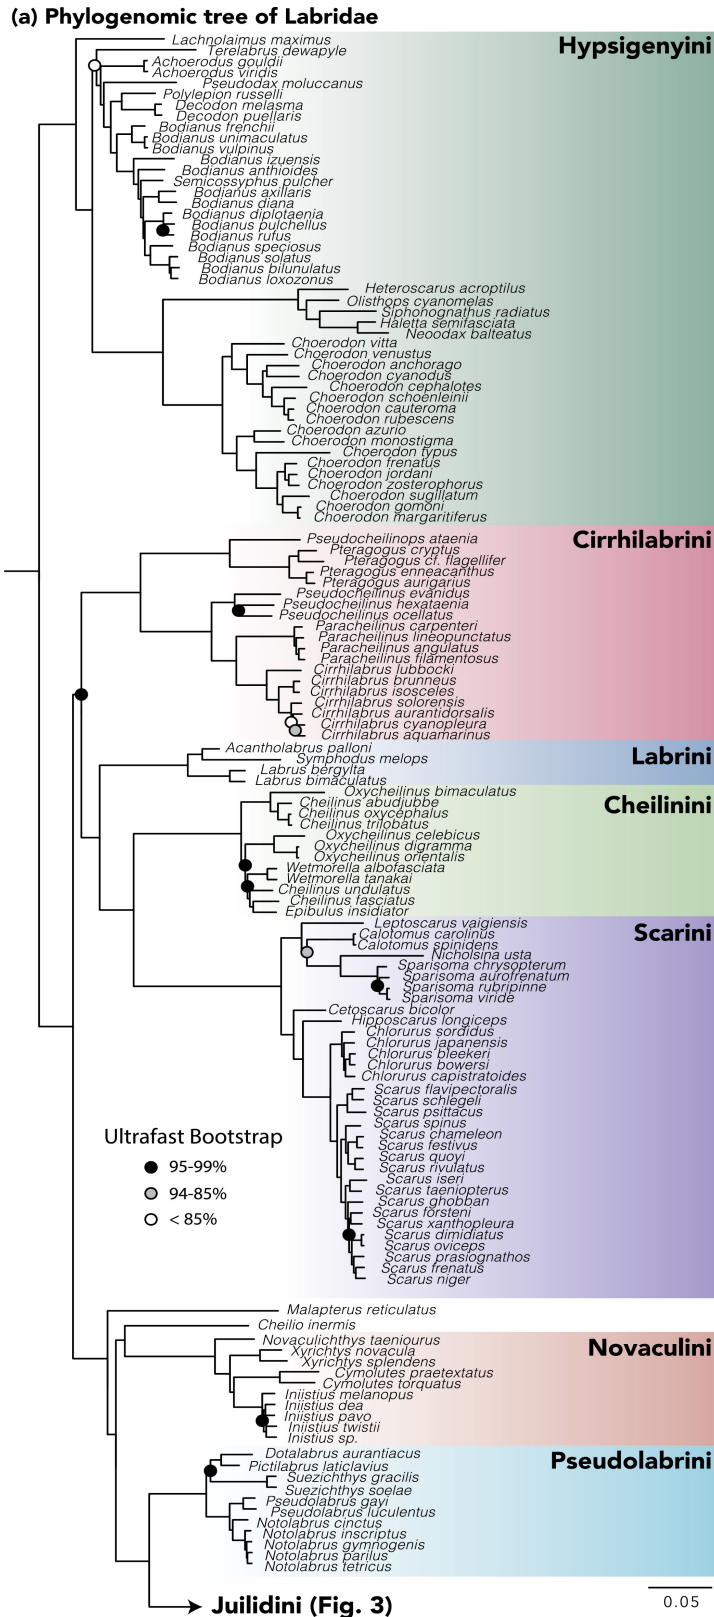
(a) Phylogenomic tree of Labridae

Hypsigenyini

Lachnolaimus maximus
Terelabrus dewapyle
Achoerodus gouldii
Achoerodus viridis
Pseudodax moluccanus
Polylepion russelli
Decodon melasma
Decodon puellaris
Bodianus frenchii
Bodianus unimaculatus
Bodianus vulpinus
Bodianus izuensis
Bodianus anthioides
Semicossyphus pulcher
Bodianus axillaris
Bodianus diana
Bodianus diplotaenia
Bodianus pulchellus
Bodianus rufus
Bodianus speciosus
Bodianus solatus
Bodianus bilunulatus
Bodianus loxozonus
Heteroscarus acroptilus
Olisthops cyanomelas
Siphonognathus radiatus
Haletta semifasciata
Neoodax balteatus
Choerodon vitta
Choerodon venustus
Choerodon anchorago
Choerodon cyanodus
Choerodon cephalotes
Choerodon schoenleinii
Choerodon cauteroma
Choerodon rubescens
Choerodon azurio
Choerodon monostigma
Choerodon typus
Choerodon frenatus
Choerodon jordani
Choerodon zosterophorus
Choerodon sugillatum
Choerodon gomoni
Choerodon margaritiferus

Cirrhilabrini

Pseudocheilinops ataenia
Pteragogus cryptus
Pteragogus cf. flagellifer
Pteragogus enneacanthus
Pteragogus aurigarius
Pseudocheilinus evanidus
Pseudocheilinus hexataenia
Pseudocheilinus ocellatus
Paracheilinus carpenteri
Paracheilinus lineopunctatus
Paracheilinus angulatus
Paracheilinus filamentosus
Cirrhilabrus lubbocki
Cirrhilabrus brunneus
Cirrhilabrus isosceles
Cirrhilabrus solorensis
Cirrhilabrus aurantidorsalis
Cirrhilabrus cyanopleura
Cirrhilabrus aquamarinus

Labrini

Acantholabrus palloni
Symphodus melops
Labrus bergylta
Labrus bimaculatus

Cheilinini

Oxycheilinus bimaculatus
Cheilinus abudjubbe
Cheilinus oxycephalus
Cheilinus trilobatus
Oxycheilinus celebicus
Oxycheilinus digramma
Oxycheilinus orientalis
Wetmorella albofasciata
Wetmorella tanakai
Cheilinus undulatus
Cheilinus fasciatus
Epibulus insidiator

Scarini

Leptoscarus vaigiensis
Calotomus carolinus
Calotomus spinidens
Nicholsina usta
Sparisoma chrysopterum
Sparisoma aurofrenatum
Sparisoma rubripinne
Sparisoma viride
Cetoscarus bicolor
Hipposcarus longiceps
Chlorurus sordidus
Chlorurus japanensis
Chlorurus bleekeri
Chlorurus bowersi
Chlorurus capistratoides
Scarus flavipectoralis
Scarus schlegeli
Scarus psittacus
Scarus spinus
Scarus chameleon
Scarus festivus
Scarus quoyi
Scarus rivulatus
Scarus iseri
Scarus taeniopterus
Scarus ghobban
Scarus forsteni
Scarus xanthopleura
Scarus dimidiatus
Scarus oviceps
Scarus prasiognathos
Scarus frenatus
Scarus niger

Ultrafast Bootstrap
95-99%
94-85%
< 85%

Malapterus reticulatus
Cheilio inermis

Novaculini

Novaculichthys taeniourus
Xyrichtys novacula
Xyrichtys splendens
Cymolutes praetextatus
Cymolutes torquatus
Iniistius melanopus
Iniistius dea
Iniistius pavo
Iniistius twistii
Iniistius sp.

Pseudolabrini

Dotalabrus aurantiacus
Pictilabrus laticlavius
Suezichthys gracilis
Suezichthys soelae
Pseudolabrus gayi
Pseudolabrus luculentus
Notolabrus cinctus
Notolabrus inscriptus
Notolabrus gymnogenis
Notolabrus parilus
Notolabrus tetricus

Juilidini (Fig. 3)

0.05